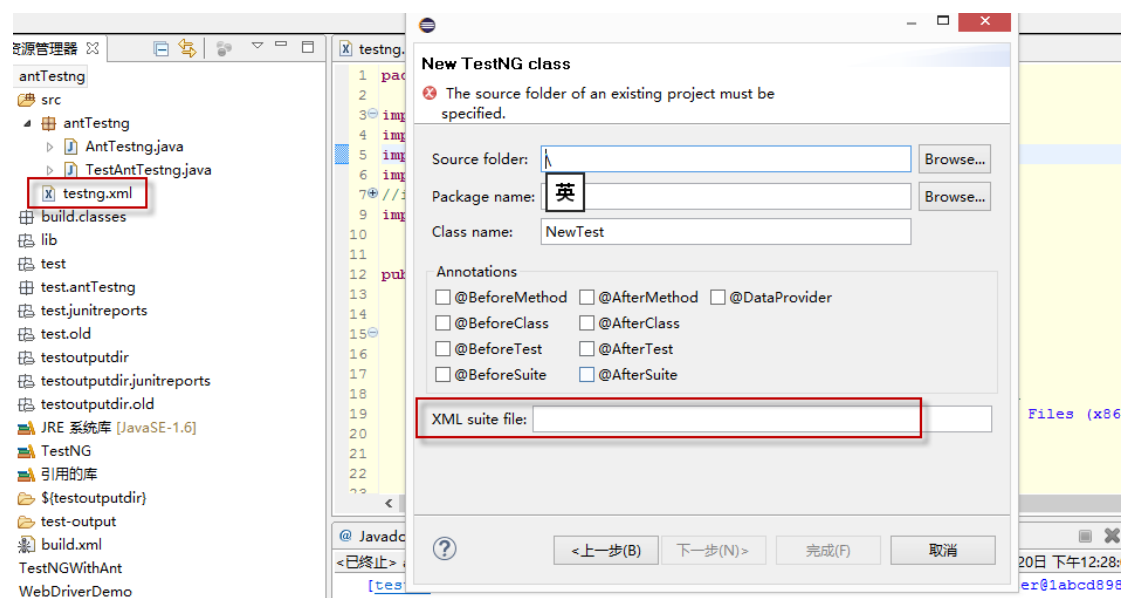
资源管理器
antTestng
src
antTestng
AntTestng.java
TestAntTestng.java
testng.xml
build.classes
lib
test
test.antTestng
test.junitreports
test.old
testoutputdir
testoutputdir.junitreports
testoutputdir.old
JRE 系统库 [JavaSE-1.6]
TestNG
引用的库
${testoutputdir}
test-output
build.xml
TestNGWithAnt
WebDriverDemo

testng.

1 pac
2
3 imp
4 imp
5 imp
6 imp
7 //i
9 imp
10
11
12 pub
13
14
15
16
17
18
19
20
21
22
23

Files (x86

@ Javadc
<已终止>
20日 下午12:28:
[tes
er@1abcd898

New TestNG class
The source folder of an existing project must be specified.

Source folder: \
Browse...
英
Package name:
Browse...
Class name: NewTest

Annotations
@BeforeMethod
@AfterMethod
@DataProvider
@BeforeClass
@AfterClass
@BeforeTest
@AfterTest
@BeforeSuite
@AfterSuite

XML suite file:

?
< 上一步(B)
下一步(N) >
完成(F)
取消